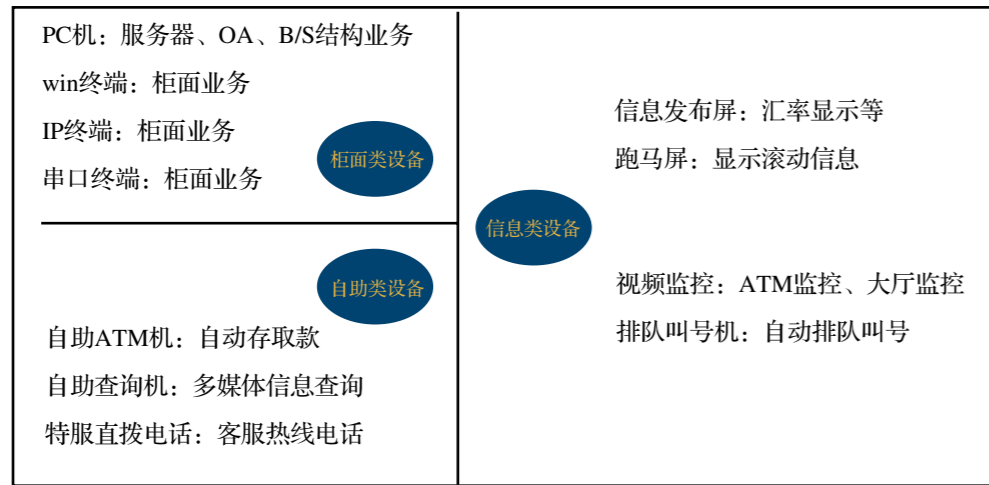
PC机：服务器、OA、B/S结构业务
win终端：柜面业务
IP终端：柜面业务
串口终端：柜面业务

柜面类设备

自助类设备

自助ATM机：自动存取款
自助查询机：多媒体信息查询
特服直拨电话：客服热线电话

信息类设备

信息发布屏：汇率显示等
跑马屏：显示滚动信息

视频监控：ATM监控、大厅监控
排队叫号机：自动排队叫号